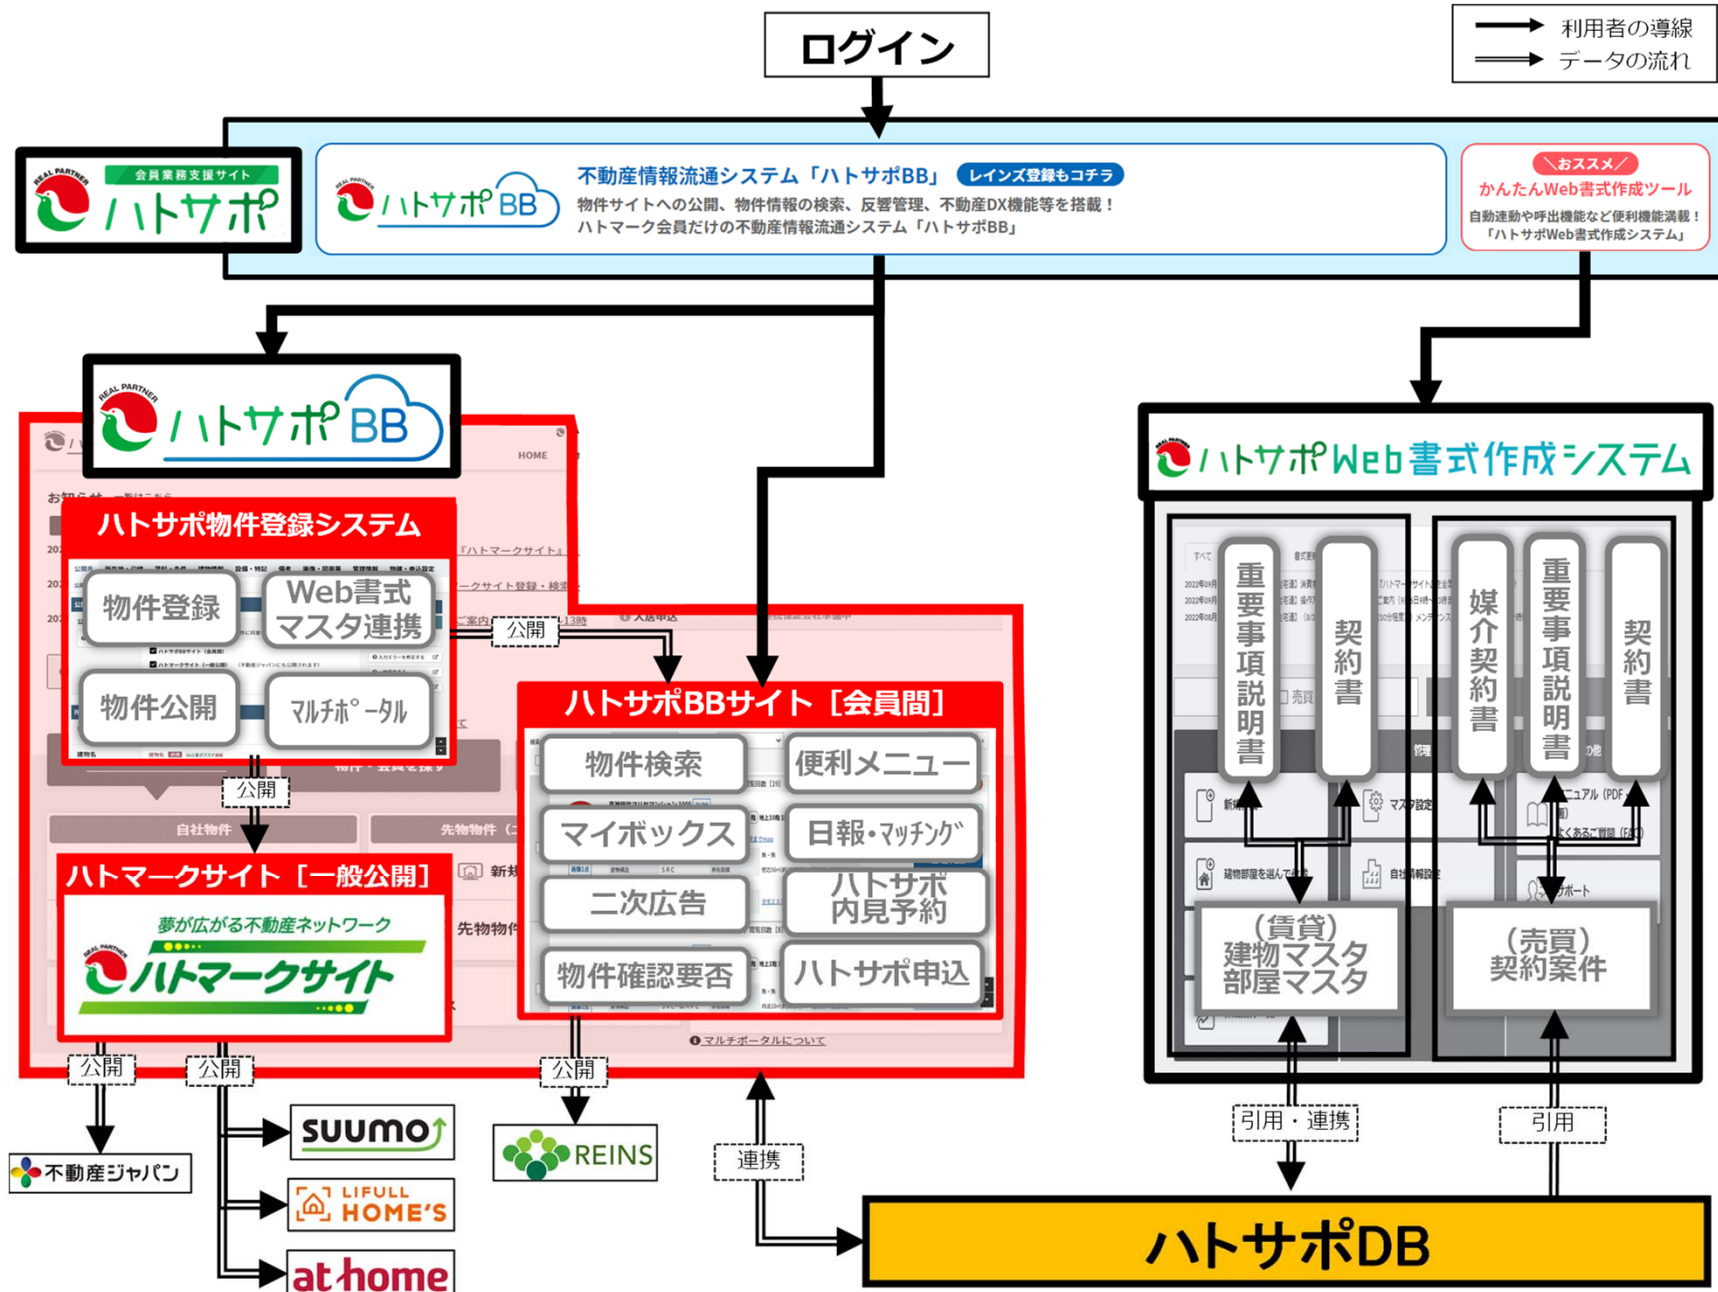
ログイン

利用者の導線
データの流れ

REAL PARTNER
会員業務支援サイト
ハトサポ

REAL PARTNER
ハトサポBB
不動産情報流通システム「ハトサポBB」 レインズ登録もコチラ
物件サイトへの公開、物件情報の検索、反響管理、不動産DX機能等を搭載！
ハトマーク会員だけの不動産情報流通システム「ハトサポBB」

＼おススメ／
かんたんWeb書式作成ツール
自動連動や呼出機能など便利機能満載！
「ハトサポWeb書式作成システム」

REAL PARTNER
ハトサポBB

HOME

ハトサポ物件登録システム
物件登録
Web書式マスタ連携
物件公開
マルチポータル

公開

ハトサポBBサイト［会員間］
物件検索
便利メニュー
マイボックス
日報・マッチング
二次広告
ハトサポ内見予約
物件確認要否
ハトサポ申込

公開

ハトマークサイト［一般公開］
夢が広がる不動産ネットワーク
REAL PARTNER
ハトマークサイト

マルチポータルについて

REAL PARTNER
ハトサポWeb書式作成システム

重要事項説明書
契約書
媒介契約書
重要事項説明書
契約書

（賃貸）
建物マスタ
部屋マスタ

（売買）
契約案件

公開
公開
公開

不動産ジャパン
suumo
LIFULL HOME'S
at home
REINS

連携
引用・連携
引用

ハトサポDB